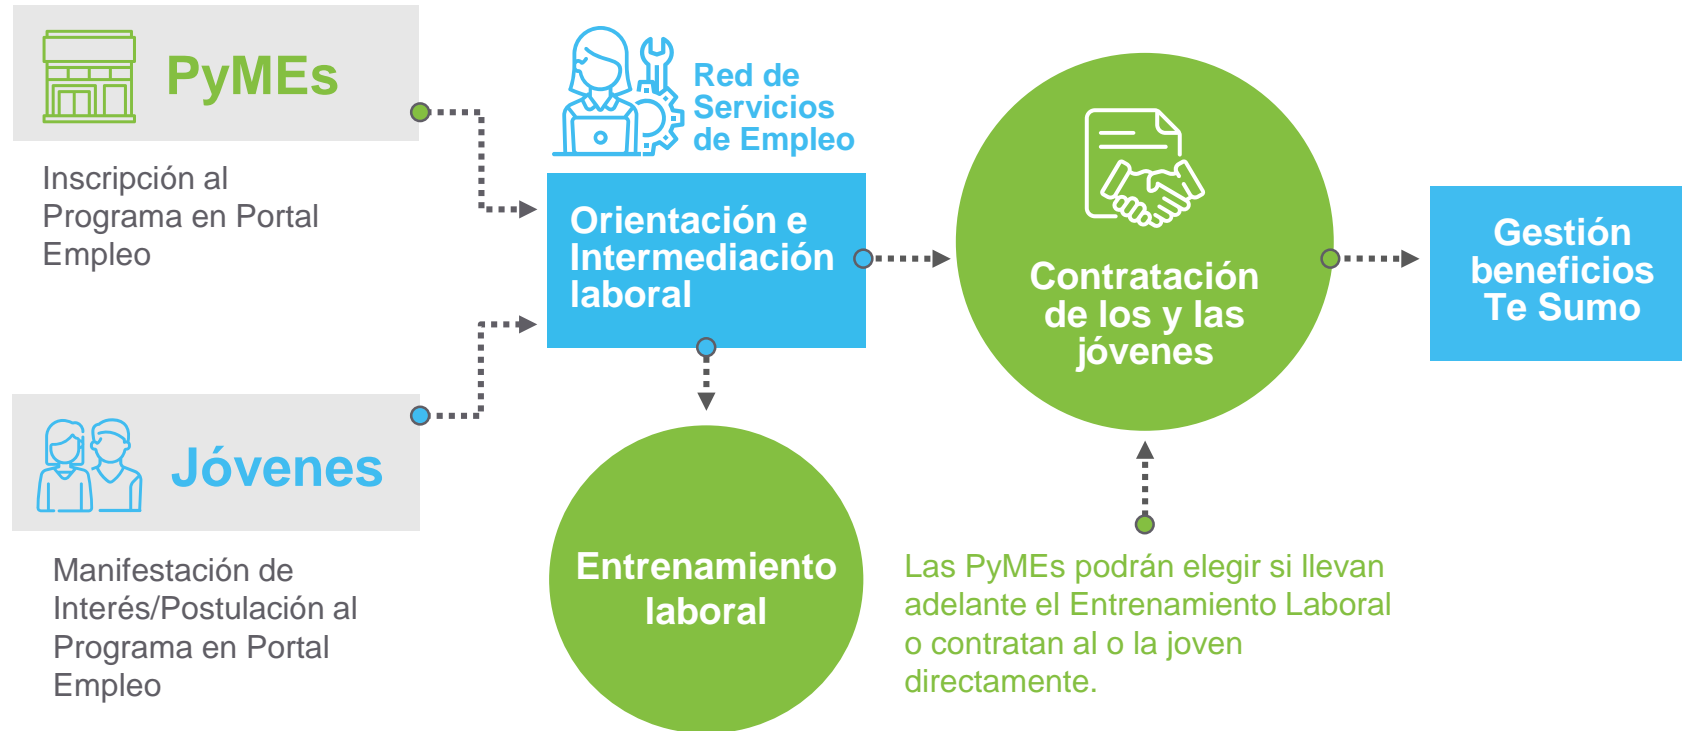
PyMEs

Inscripción al Programa en Portal Empleo

Jóvenes

Manifestación de Interés/Postulación al Programa en Portal Empleo

Red de Servicios de Empleo

Orientación e Intermediación laboral

Entrenamiento laboral

Contratación de los y las jóvenes

Las PyMEs podrán elegir si llevan adelante el Entrenamiento Laboral o contratan al o la joven directamente.

Gestión beneficios Te Sumo